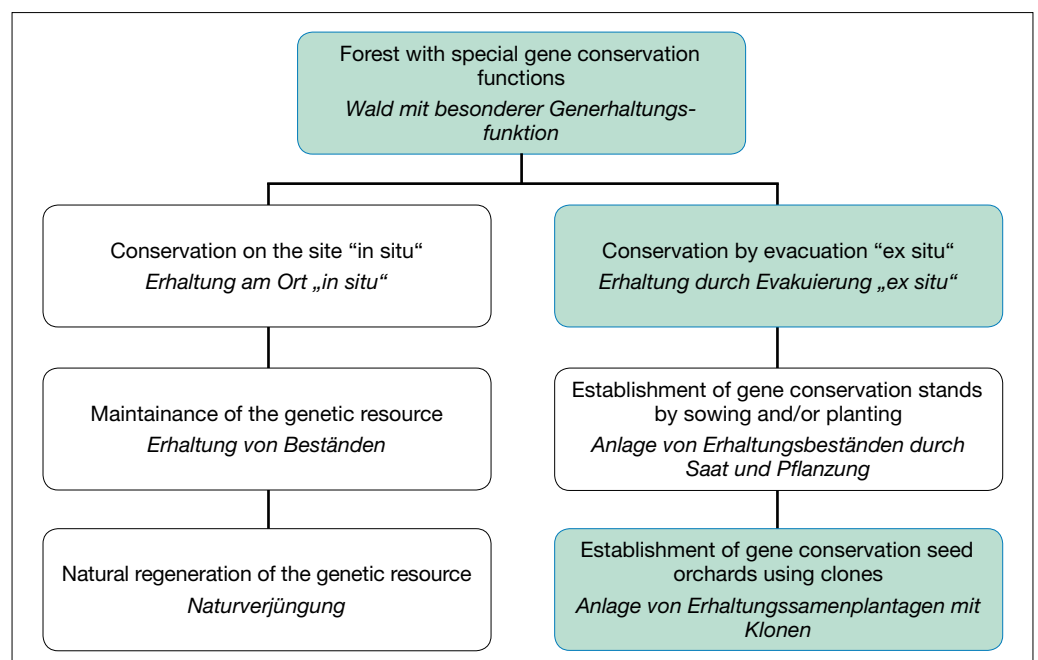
Forest with special gene conservation functions
*Wald mit besonderer Generhaltungsfunktion*

Conservation on the site “in situ“
*Erhaltung am Ort „in situ“*

Maintainance of the genetic resource
*Erhaltung von Beständen*

Natural regeneration of the genetic resource
*Naturverjüngung*

Conservation by evacuation “ex situ“
*Erhaltung durch Evakuierung „ex situ“*

Establishment of gene conservation stands by sowing and/or planting
*Anlage von Erhaltungsbeständen durch Saat und Pflanzung*

Establishment of gene conservation seed orchards using clones
*Anlage von Erhaltungssamenplantagen mit Klonen*